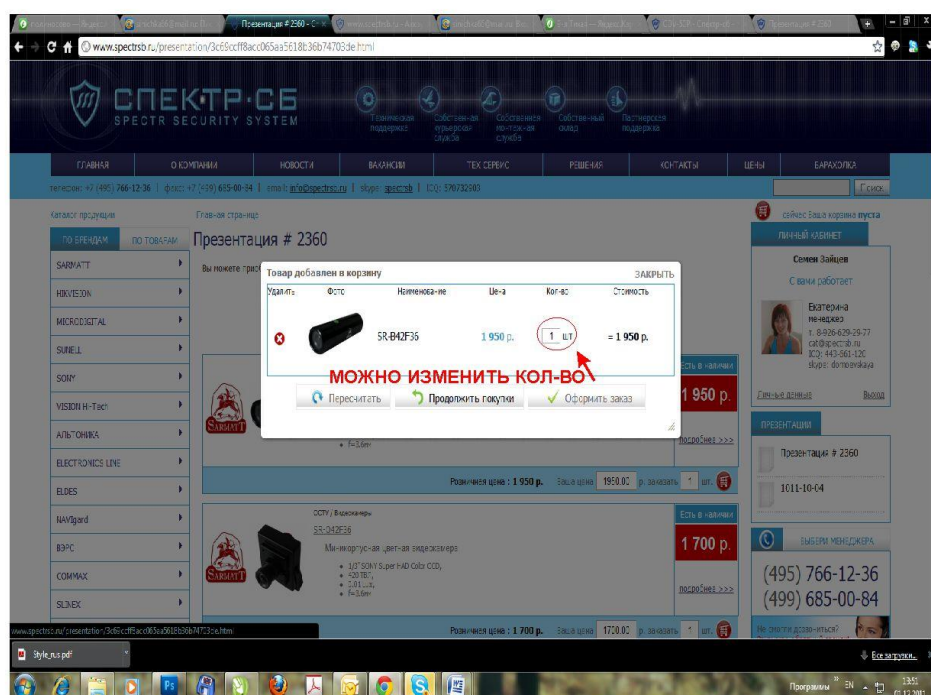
Презентация # 2360

www.spectrsb.ru/presentation/3c69ccff8acc065aa5618b36b74703de.html

СПЕКТР-СБ
SPECTR SECURITY SYSTEM

Техническая поддержка
Собственная курьерская служба
Собственная монтажная служба
Собственный склад
Партнерская поддержка

ГЛАВНАЯ | О КОМПАНИИ | НОВОСТИ | ВАКАНСИИ | ТЕХ СЕРВИС | РЕШЕНИЯ | КОНТАКТЫ | ЦЕНЫ | БАРАХОЛКА

телефон: +7 (495) 766-12-36 | факс: +7 (499) 685-00-84 | email: info@spectrsb.ru | skype: spectrsb | ICQ: 570732600

Поиск

Каталог продукции
ПО БРЕНДАМ | ПО ТОВАРАМ

SARMATT
HIKVISION
MICRODIGITAL
SUNELL
SONY
VISION Hi-Tech
АЛЬТОНИКА
ELECTRONICS LINE
ELDES
NAVIgard
ВЭРС
COMMAX
SLINEX

Главная страница
Презентация # 2360

Вы можете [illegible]

Товар добавлен в корзину
ЗАКРЫТЬ

| Удалить | Фото | Наименование | Цена | Кол-во | Стоимость |
|---|---|---|---|---|---|
| | | SR-B42F36 | 1 950 р. | 1 шт | = 1 950 р. |

МОЖНО ИЗМЕНИТЬ КОЛ-ВО

Пересчитать | Продолжить покупки | Оформить заказ

Есть в наличии
1 950 р.
подробнее >>>
• f=3.6мм

Розничная цена : 1 950 р. Ваша цена 1950.00 р. заказать 1 шт.

CCTV / Видеокамеры
SR-D42F36
Миниатюрная цветная видеокамера
• 1/3" SONY Super HAD Color CCD,
• 420 ТВЛ,
• 0.01 лк,
• f=3.6мм
Есть в наличии
1 700 р.
подробнее >>>

Розничная цена : 1 700 р. Ваша цена 1700.00 р. заказать 1 шт.

сейчас Ваша корзина пуста

ЛИЧНЫЙ КАБИНЕТ
Семен Зайцев
С вами работает
Екатерина
менеджер
т. 8-926-629-29-77
cat@spectrsb.ru
ICQ: 443-561-120
skype: domovskaya
Личные данные
Выход

ПРЕЗЕНТАЦИИ
Презентация # 2360
1011-10-04

ВЫБЕРИ МЕНЕДЖЕРА
(495) 766-12-36
(499) 685-00-84

www.spectrsb.ru/presentation/3c69ccff8acc065aa5618b36b74703de.htm

Style_rus.pdf
Все загрузки...
Программы
EN
13:51